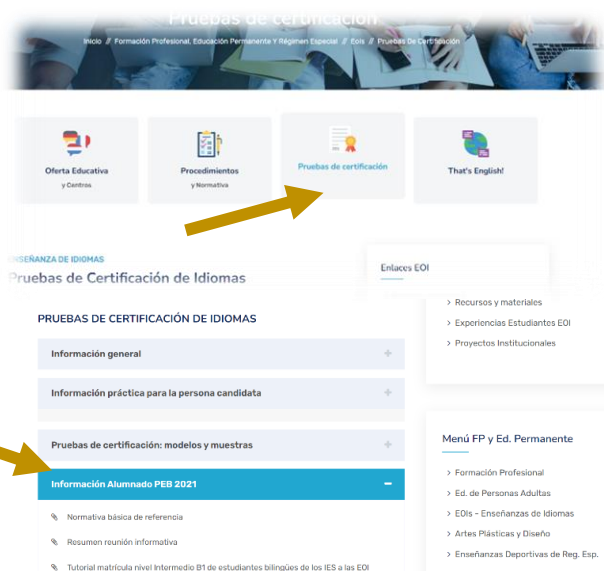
Pruebas de certificación

Inicio // Formación Profesional, Educación Permanente Y Régimen Especial // Eois // Pruebas De Certificación

Oferta Educativa y Centros

Procedimientos y Normativa

Pruebas de certificación

That's English!

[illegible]SEÑANZA DE IDIOMAS

Pruebas de Certificación de Idiomas

Enlaces EOI

› Recursos y materiales

› Experiencias Estudiantes EOI

› Proyectos Institucionales

PRUEBAS DE CERTIFICACIÓN DE IDIOMAS

Información general +

Información práctica para la persona candidata +

Pruebas de certificación: modelos y muestras +

Información Alumnado PEB 2021 −

Normativa básica de referencia

Resumen reunión informativa

Tutorial matrícula nivel Intermedio B1 de estudiantes bilingües de los IES a las EOI

Menú FP y Ed. Permanente

› Formación Profesional

› Ed. de Personas Adultas

› EOIs - Enseñanzas de Idiomas

› Artes Plásticas y Diseño

› Enseñanzas Deportivas de Reg. Esp.